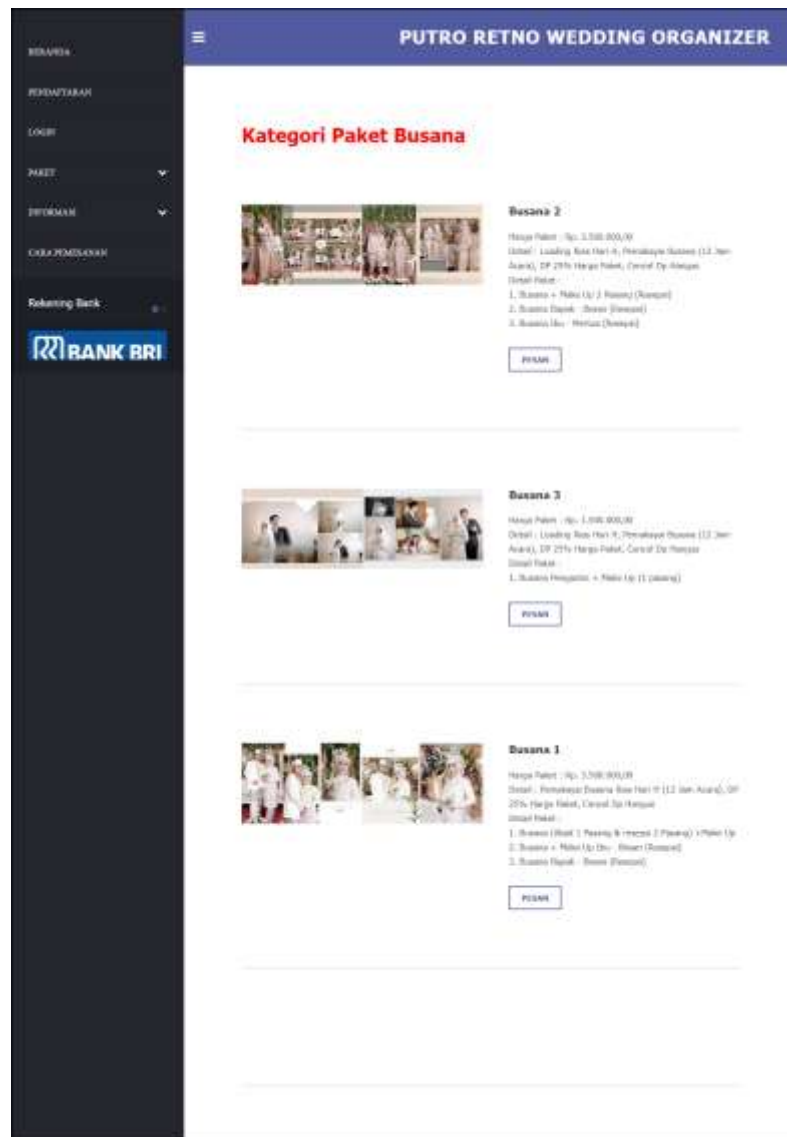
BERANDA

PENDAFTARAN

LOGIN

PAKET

INFORMASI

CARA PEMESANAN

Rekening Bank

BANK BRI

≡

PUTRO RETNO WEDDING ORGANIZER

Kategori Paket Busana

Busana 2

Harga Paket : Rp. 3.500.000,00
Detail : Loading Baju Hari H, Pemakaian Busana (12 Jam Acara), DP 25% Harga Paket, Cancel Dp Hangus
Detail Paket :
1. Busana + Make Up 2 Pasang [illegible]
2. Busana Bapak - Besan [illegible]
3. Busana Ibu - Mertua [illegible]

PESAN

Busana 3

Harga Paket : Rp. 1.500.000,00
Detail : Loading Baju Hari H, Pemakaian Busana (12 Jam Acara), DP 25% Harga Paket, Cancel Dp Hangus
Detail Paket :
1. Busana Pengantin + Make Up (1 pasang)

PESAN

Busana 1

Harga Paket : Rp. 3.500.000,00
Detail : Pemakaian Busana Baju Hari H (12 Jam Acara), DP 25% Harga Paket, Cancel Dp Hangus
Detail Paket :
1. Busana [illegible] 1 Pasang & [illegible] 2 Pasang) +Make Up
2. Busana + Make Up Ibu - Besan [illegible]
3. Busana Bapak - Besan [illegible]

PESAN